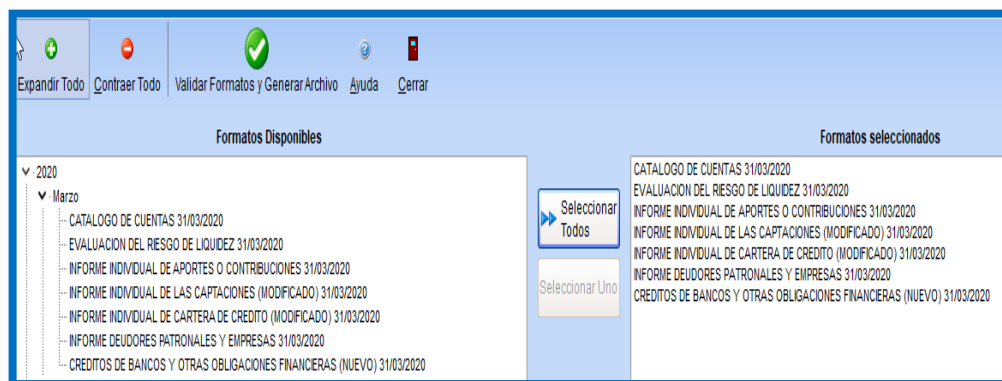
Expandir Todo   Contraer Todo   Validar Formatos y Generar Archivo   Ayuda   Cerrar

Formatos Disponibles

2020
Marzo
CATALOGO DE CUENTAS 31/03/2020
EVALUACION DEL RIESGO DE LIQUIDEZ 31/03/2020
INFORME INDIVIDUAL DE APORTES O CONTRIBUCIONES 31/03/2020
INFORME INDIVIDUAL DE LAS CAPTACIONES (MODIFICADO) 31/03/2020
INFORME INDIVIDUAL DE CARTERA DE CREDITO (MODIFICADO) 31/03/2020
INFORME DEUDORES PATRONALES Y EMPRESAS 31/03/2020
CREDITOS DE BANCOS Y OTRAS OBLIGACIONES FINANCIERAS (NUEVO) 31/03/2020

Seleccionar Todos

Seleccionar Uno

Formatos seleccionados

CATALOGO DE CUENTAS 31/03/2020
EVALUACION DEL RIESGO DE LIQUIDEZ 31/03/2020
INFORME INDIVIDUAL DE APORTES O CONTRIBUCIONES 31/03/2020
INFORME INDIVIDUAL DE LAS CAPTACIONES (MODIFICADO) 31/03/2020
INFORME INDIVIDUAL DE CARTERA DE CREDITO (MODIFICADO) 31/03/2020
INFORME DEUDORES PATRONALES Y EMPRESAS 31/03/2020
CREDITOS DE BANCOS Y OTRAS OBLIGACIONES FINANCIERAS (NUEVO) 31/03/2020